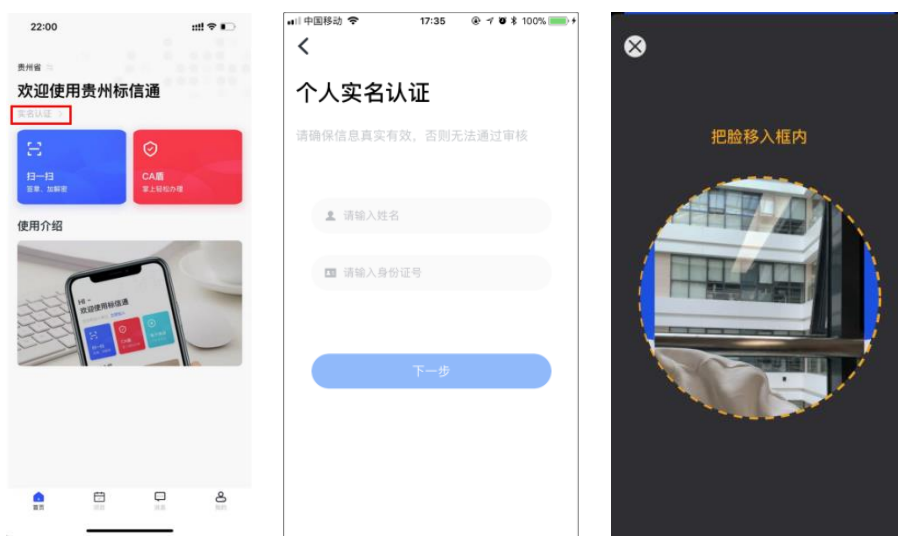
22:00

贵州省

欢迎使用贵州标信通

实名认证 >

扫一扫
签章、加解密

CA盾
掌上轻松办理

使用介绍

Hi~
欢迎使用贵州标信通

首页

中国移动 17:35 100%

<

个人实名认证

请确保信息真实有效，否则无法通过审核

请输入姓名

请输入身份证号

下一步

把脸移入框内